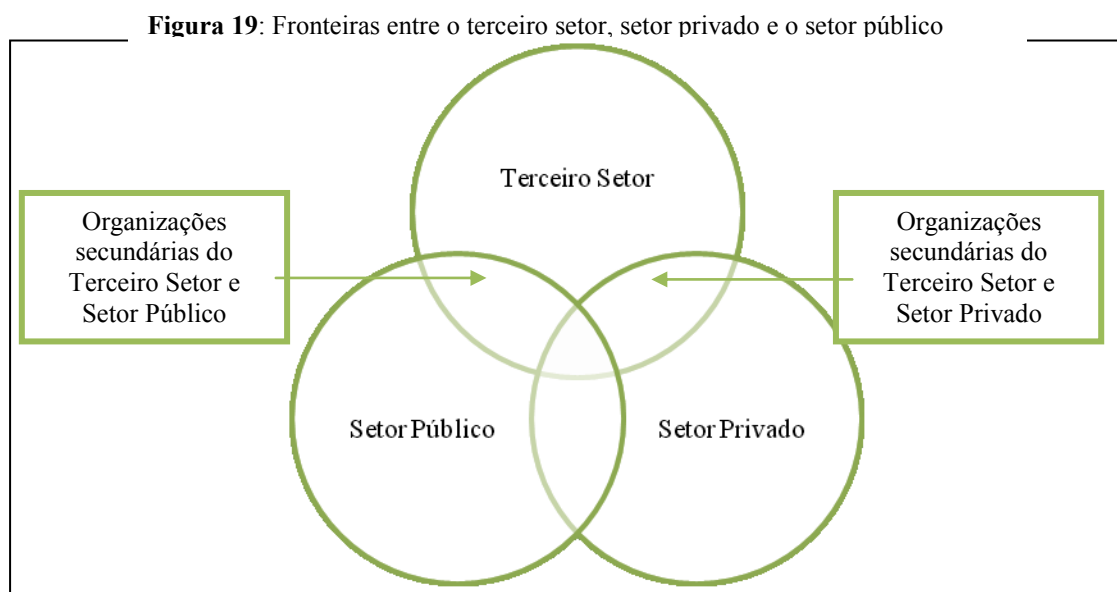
**Figura 19**: Fronteiras entre o terceiro setor, setor privado e o setor público

Terceiro Setor

Organizações secundárias do Terceiro Setor e Setor Público

Organizações secundárias do Terceiro Setor e Setor Privado

Setor Público

Setor Privado